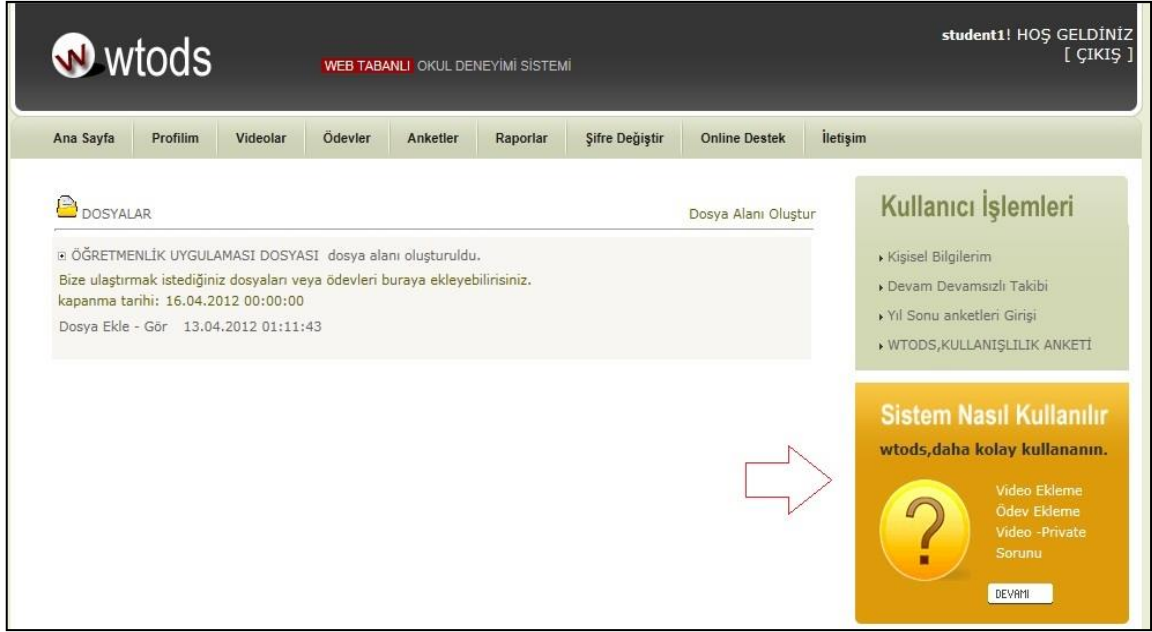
wtods

WEB TABANLI OKUL DENEYİMİ SİSTEMİ

student1! HOŞ GELDİNİZ
[ ÇIKIŞ ]

Ana Sayfa | Profilim | Videolar | Ödevler | Anketler | Raporlar | Şifre Değiştir | Online Destek | İletişim

DOSYALAR

Dosya Alanı Oluştur

ÖĞRETMENLİK UYGULAMASI DOSYASI dosya alanı oluşturuldu.
Bize ulaştırmak istediğiniz dosyaları veya ödevleri buraya ekleyebilirisiniz.
kapanma tarihi: 16.04.2012 00:00:00
Dosya Ekle - Gör 13.04.2012 01:11:43

Kullanıcı İşlemleri

Kişisel Bilgilerim
Devam Devamsızlı Takibi
Yıl Sonu anketleri Girişi
WTODS,KULLANIŞLILIK ANKETİ

Sistem Nasıl Kullanılır
wtods,daha kolay kullananın.

Video Ekleme
Ödev Ekleme
Video -Private Sorunu

DEVAMI